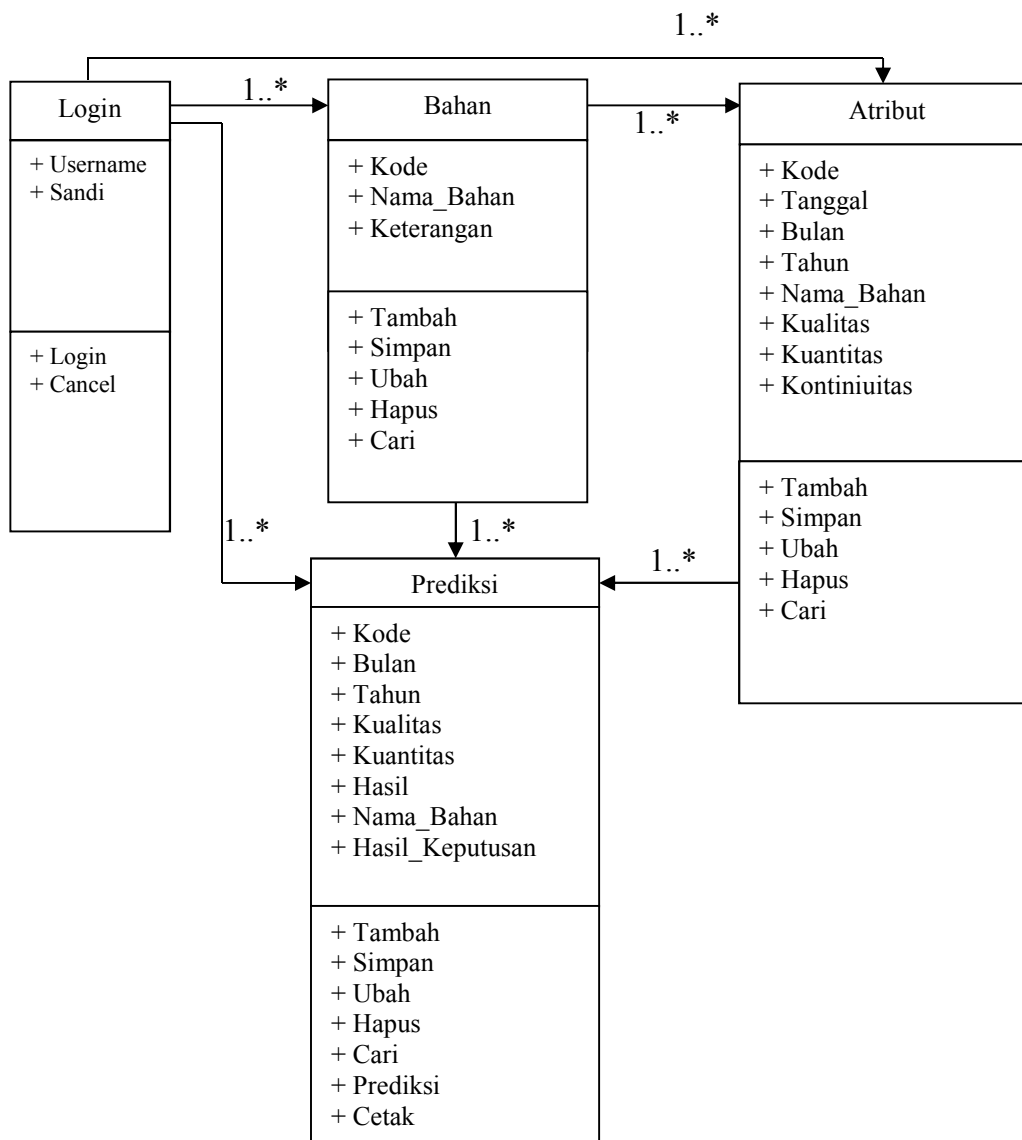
1..*

Login

+ Username
+ Sandi

+ Login
+ Cancel

1..*

Bahan

+ Kode
+ Nama_Bahan
+ Keterangan

+ Tambah
+ Simpan
+ Ubah
+ Hapus
+ Cari

1..*

Atribut

+ Kode
+ Tanggal
+ Bulan
+ Tahun
+ Nama_Bahan
+ Kualitas
+ Kuantitas
+ Kontiniuitas

+ Tambah
+ Simpan
+ Ubah
+ Hapus
+ Cari

1..*

1..*

1..*

Prediksi

+ Kode
+ Bulan
+ Tahun
+ Kualitas
+ Kuantitas
+ Hasil
+ Nama_Bahan
+ Hasil_Keputusan

+ Tambah
+ Simpan
+ Ubah
+ Hapus
+ Cari
+ Prediksi
+ Cetak